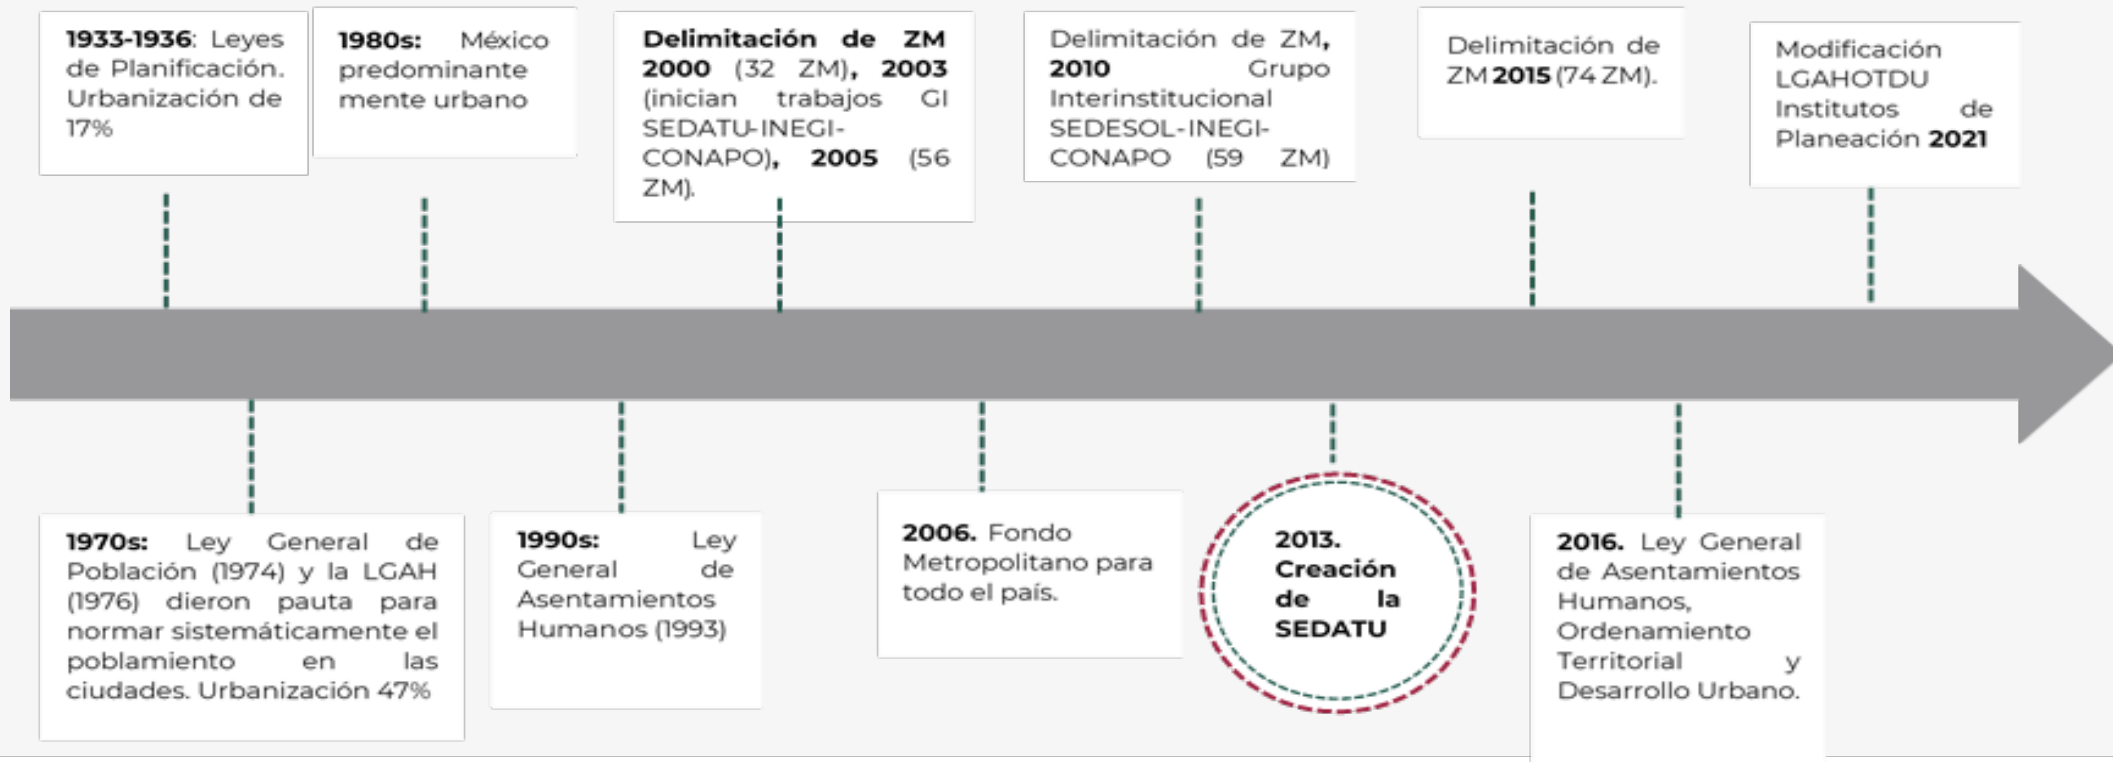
1933-1936: Leyes de Planificación. Urbanización de 17%

1980s: México predominantemente urbano

Delimitación de ZM 2000 (32 ZM), 2003 (inician trabajos GI SEDATU-INEGI-CONAPO), 2005 (56 ZM).

Delimitación de ZM, 2010 Grupo Interinstitucional SEDESOL-INEGI-CONAPO (59 ZM)

Delimitación de ZM 2015 (74 ZM).

Modificación LGAHOTDU Institutos de Planeación 2021

1970s: Ley General de Población (1974) y la LGAH (1976) dieron pauta para normar sistemáticamente el poblamiento en las ciudades. Urbanización 47%

1990s: Ley General de Asentamientos Humanos (1993)

2006. Fondo Metropolitano para todo el país.

2013. Creación de la SEDATU

2016. Ley General de Asentamientos Humanos, Ordenamiento Territorial y Desarrollo Urbano.